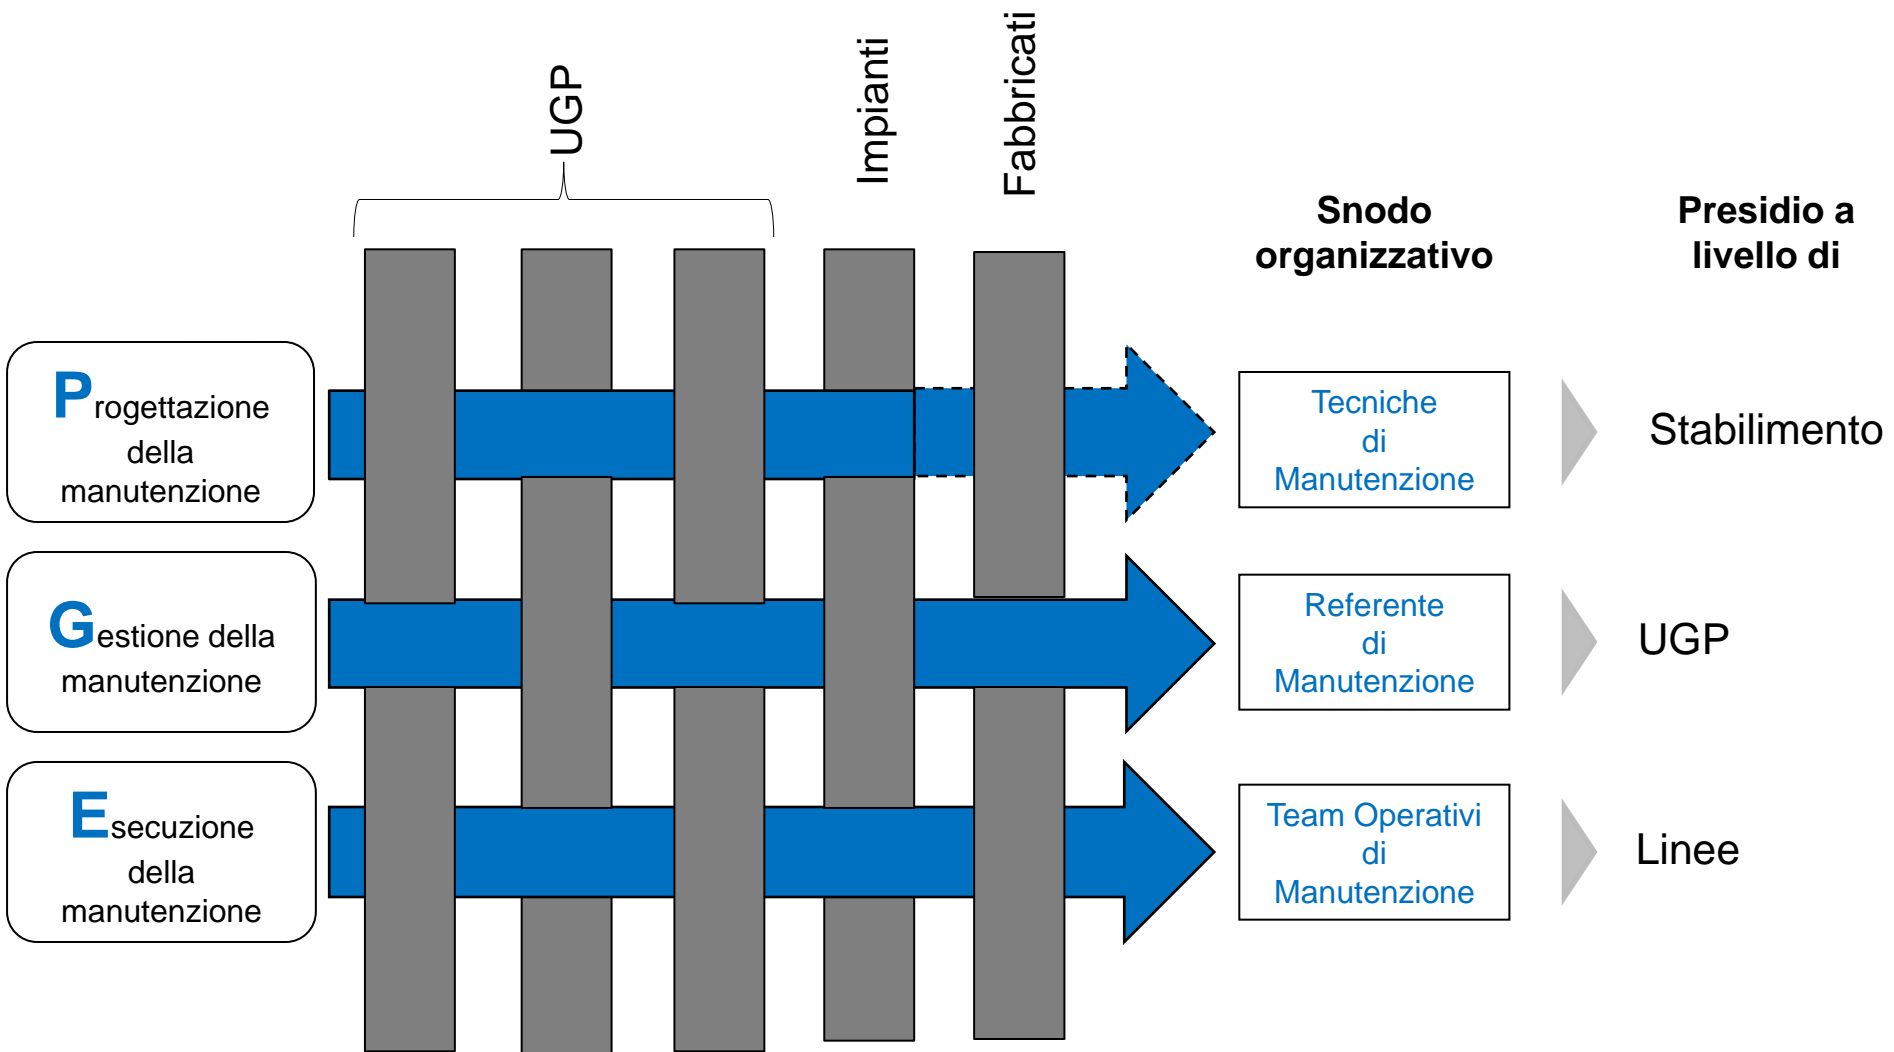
UGP

Impianti

Fabbricati

Snodo organizzativo

Presidio a livello di

Progettazione della manutenzione

Gestione della manutenzione

Esecuzione della manutenzione

Tecniche di Manutenzione

Stabilimento

Referente di Manutenzione

UGP

Team Operativi di Manutenzione

Linee